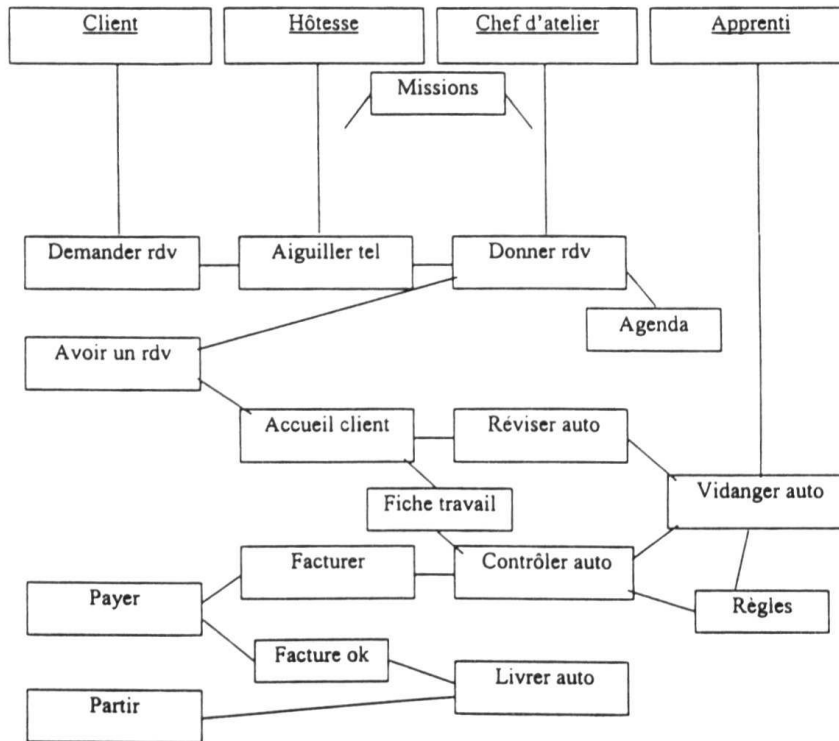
Client

Hôtesse

Chef d'atelier

Apprenti

Missions

Demander rdv

Aiguiller tel

Donner rdv

Agenda

Avoir un rdv

Accueil client

Réviser auto

Vidanger auto

Fiche travail

Facturer

Contrôler auto

Payer

Règles

Facture ok

Livrer auto

Partir